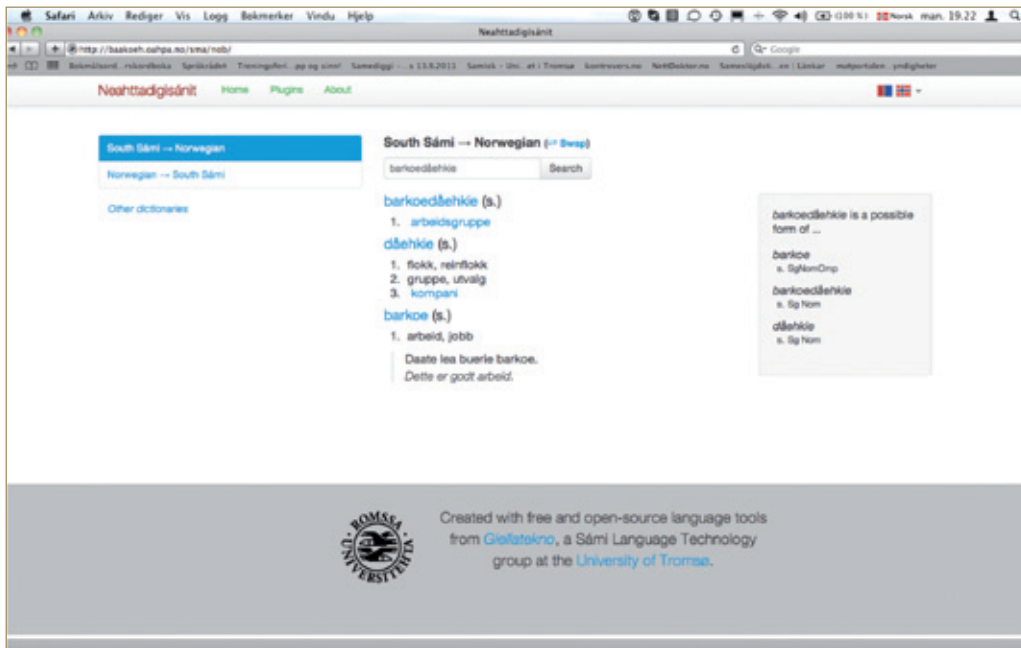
Safari Arkiv Rediger Vis Logg Bokmerker Vindu Hjelp

(100 %) Norsk man. 19.22

Neahttadigisánit

http://baakoeh.oahpa.no/sma/nob/

Google

Bokmålsord...rsordboka Språkrådet Treningsferi...pp og sinn! Samediggi - ... s 13.6.2011 Samisk - Uni...et i Tromsø kontrevers.no NettDokter.no Samesiljdoti...ex | Lenkar mitportalen...yndigheter

Neahttadigisánit Home Plugins About

South Sámi → Norwegian

Norwegian → South Sámi

Other dictionaries

South Sámi → Norwegian (⇄ Swap)

barkoedåehkie

Search

barkoedåehkie (s.)

1. arbeidsgruppe

dåehkie (s.)

1. flokk, reinflokk
2. gruppe, utvalg
3. kompani

barkoe (s.)

1. arbeid, jobb

Daate lea buerie barkoe.
Dette er godt arbeid.

barkoedåehkie is a possible form of ...

barkoe
s. SgNomCmp

barkoedåehkie
s. Sg Nom

dåehkie
s. Sg Nom

ROMSSA UNIVERSITEHTA

Created with free and open-source language tools from Giellatekno, a Sámi Language Technology group at the University of Tromsø.